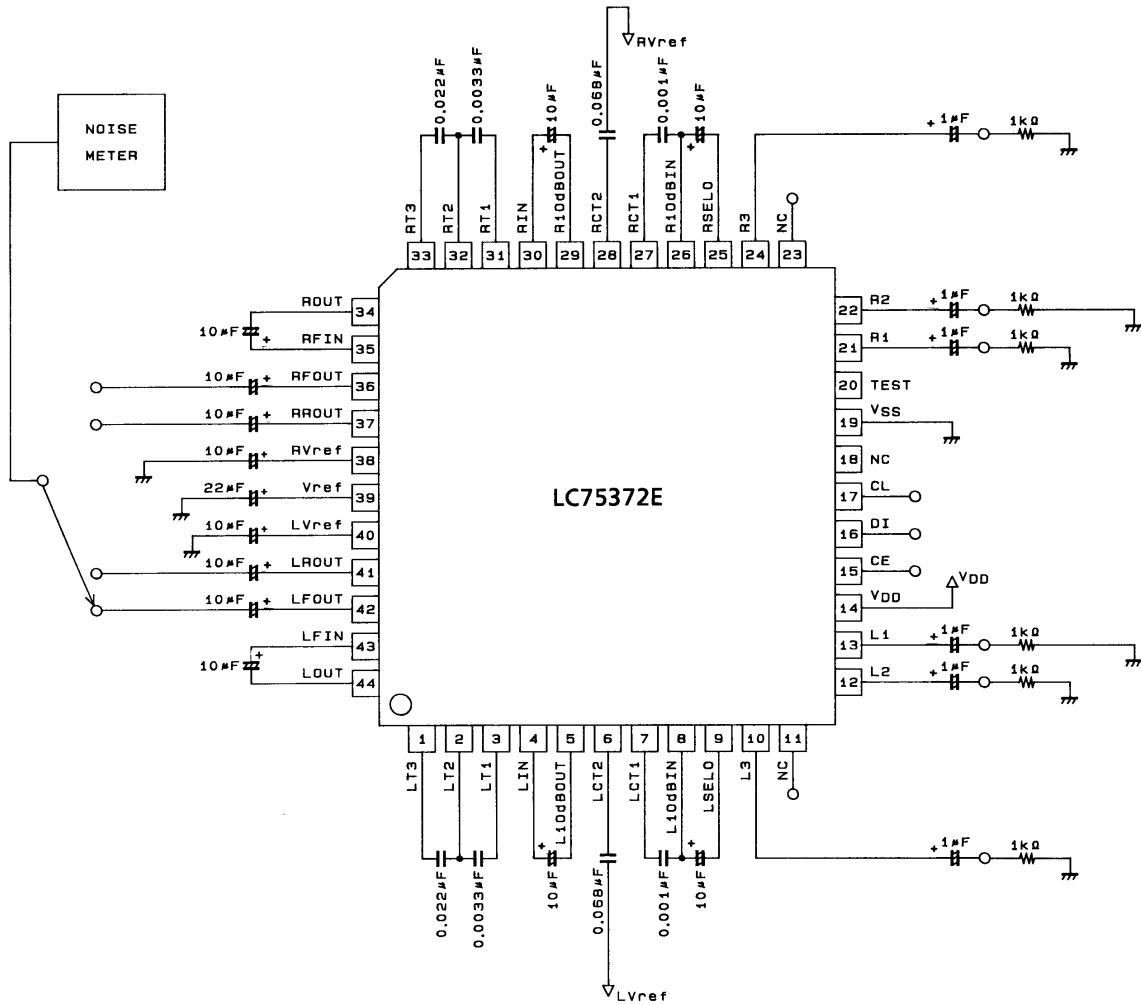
NOISE METER

RVref

0.022µF 0.0033µF 10µF 0.068µF 0.001µF 10µF

RT3 RT2 RT1 RIN R10dBOUT RCT2 RCT1 R10dBIN RSELO R3 NC

33 32 31 30 29 28 27 26 25 24 23

1µF 1kΩ

ROUT 34
10µF
RFIN 35
10µF RFOUT 36
10µF RROUT 37
10µF RVref 38
22µF Vref 39
10µF LVref 40
10µF LROUT 41
10µF LFOUT 42
LFIN 43
10µF
LOUT 44

22 R2 1µF 1kΩ
21 R1 1µF 1kΩ
20 TEST
19 VSS
18 NC
17 CL
16 DI
15 CE
14 VDD VDD
13 L1 1µF 1kΩ
12 L2 1µF 1kΩ

LC75372E

1 2 3 4 5 6 7 8 9 10 11

LT3 LT2 LT1 LIN L10dBOUT LCT2 LCT1 L10dBIN LSELO L3 NC

1µF 1kΩ

0.022µF 0.0033µF 10µF 0.068µF 0.001µF 10µF

LVref